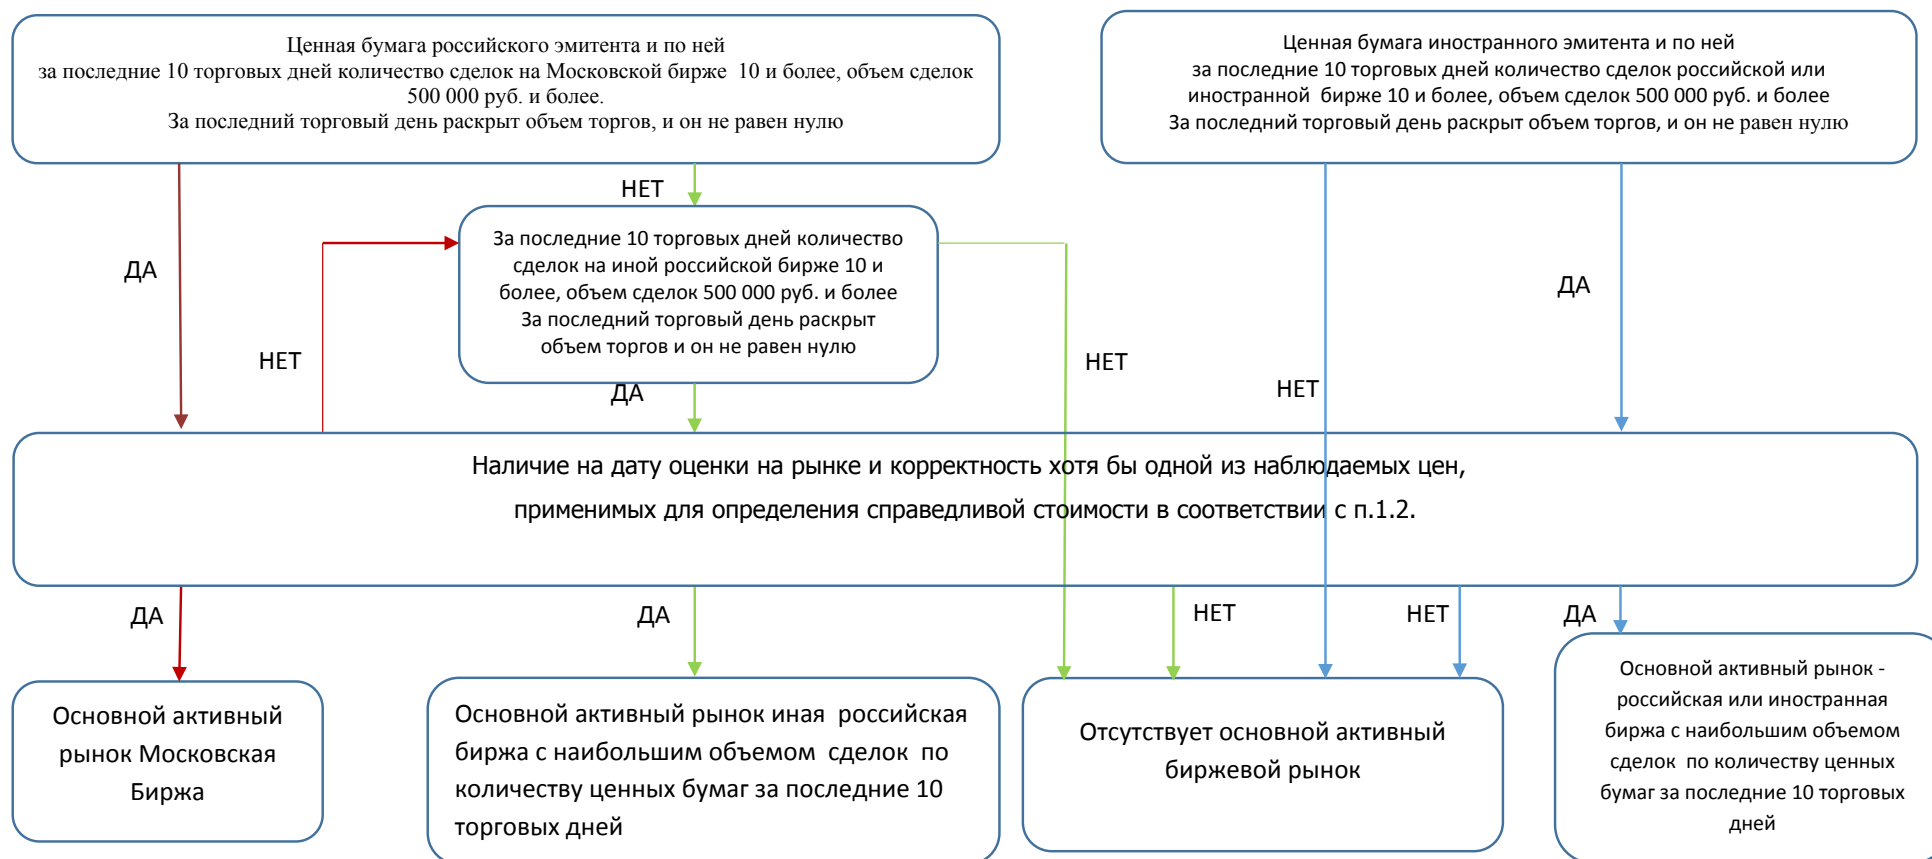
Ценная бумага российского эмитента и по ней за последние 10 торговых дней количество сделок на Московской бирже 10 и более, объем сделок 500 000 руб. и более.
За последний торговый день раскрыт объем торгов, и он не равен нулю

Ценная бумага иностранного эмитента и по ней за последние 10 торговых дней количество сделок российской или иностранной бирже 10 и более, объем сделок 500 000 руб. и более
За последний торговый день раскрыт объем торгов, и он не равен нулю

НЕТ

За последние 10 торговых дней количество сделок на иной российской бирже 10 и более, объем сделок 500 000 руб. и более
За последний торговый день раскрыт объем торгов и он не равен нулю

ДА

НЕТ

ДА

НЕТ

НЕТ

ДА

Наличие на дату оценки на рынке и корректность хотя бы одной из наблюдаемых цен, применимых для определения справедливой стоимости в соответствии с п.1.2.

ДА

ДА

НЕТ

НЕТ

ДА

Основной активный рынок Московская Биржа

Основной активный рынок иная российская биржа с наибольшим объемом сделок по количеству ценных бумаг за последние 10 торговых дней

Отсутствует основной активный биржевой рынок

Основной активный рынок - российская или иностранная биржа с наибольшим объемом сделок по количеству ценных бумаг за последние 10 торговых дней